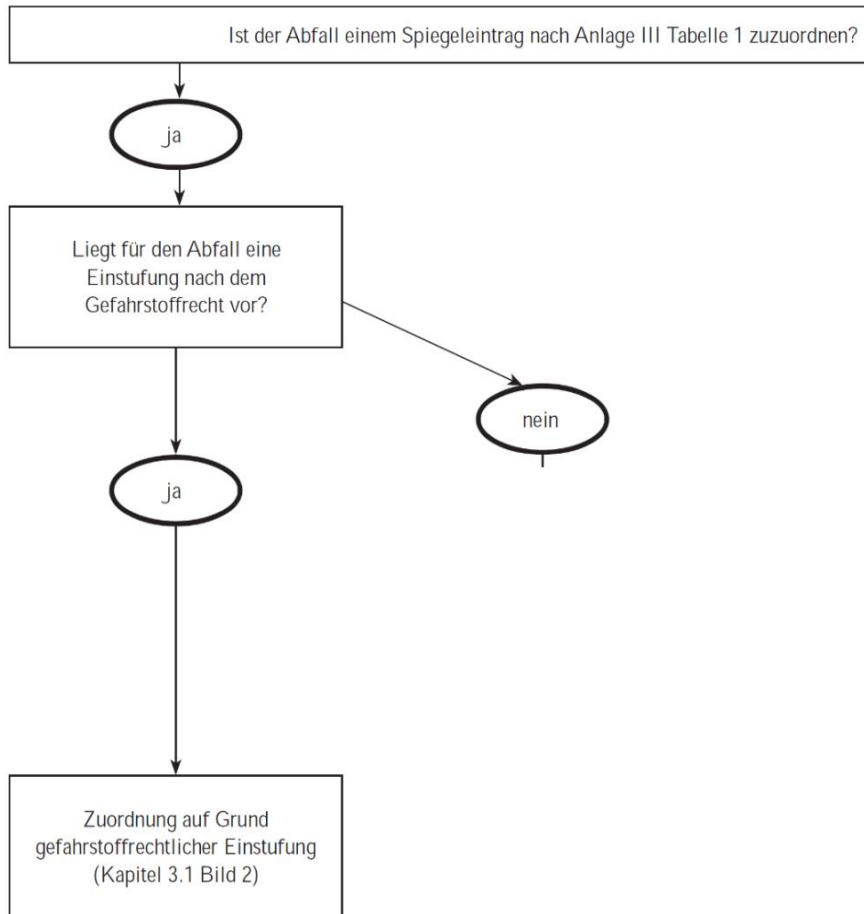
Ist der Abfall einem Spiegeleintrag nach Anlage III Tabelle 1 zuzuordnen?

ja

Liegt für den Abfall eine Einstufung nach dem Gefahrstoffrecht vor?

nein

ja

Zuordnung auf Grund gefahrstoffrechtlicher Einstufung (Kapitel 3.1 Bild 2)